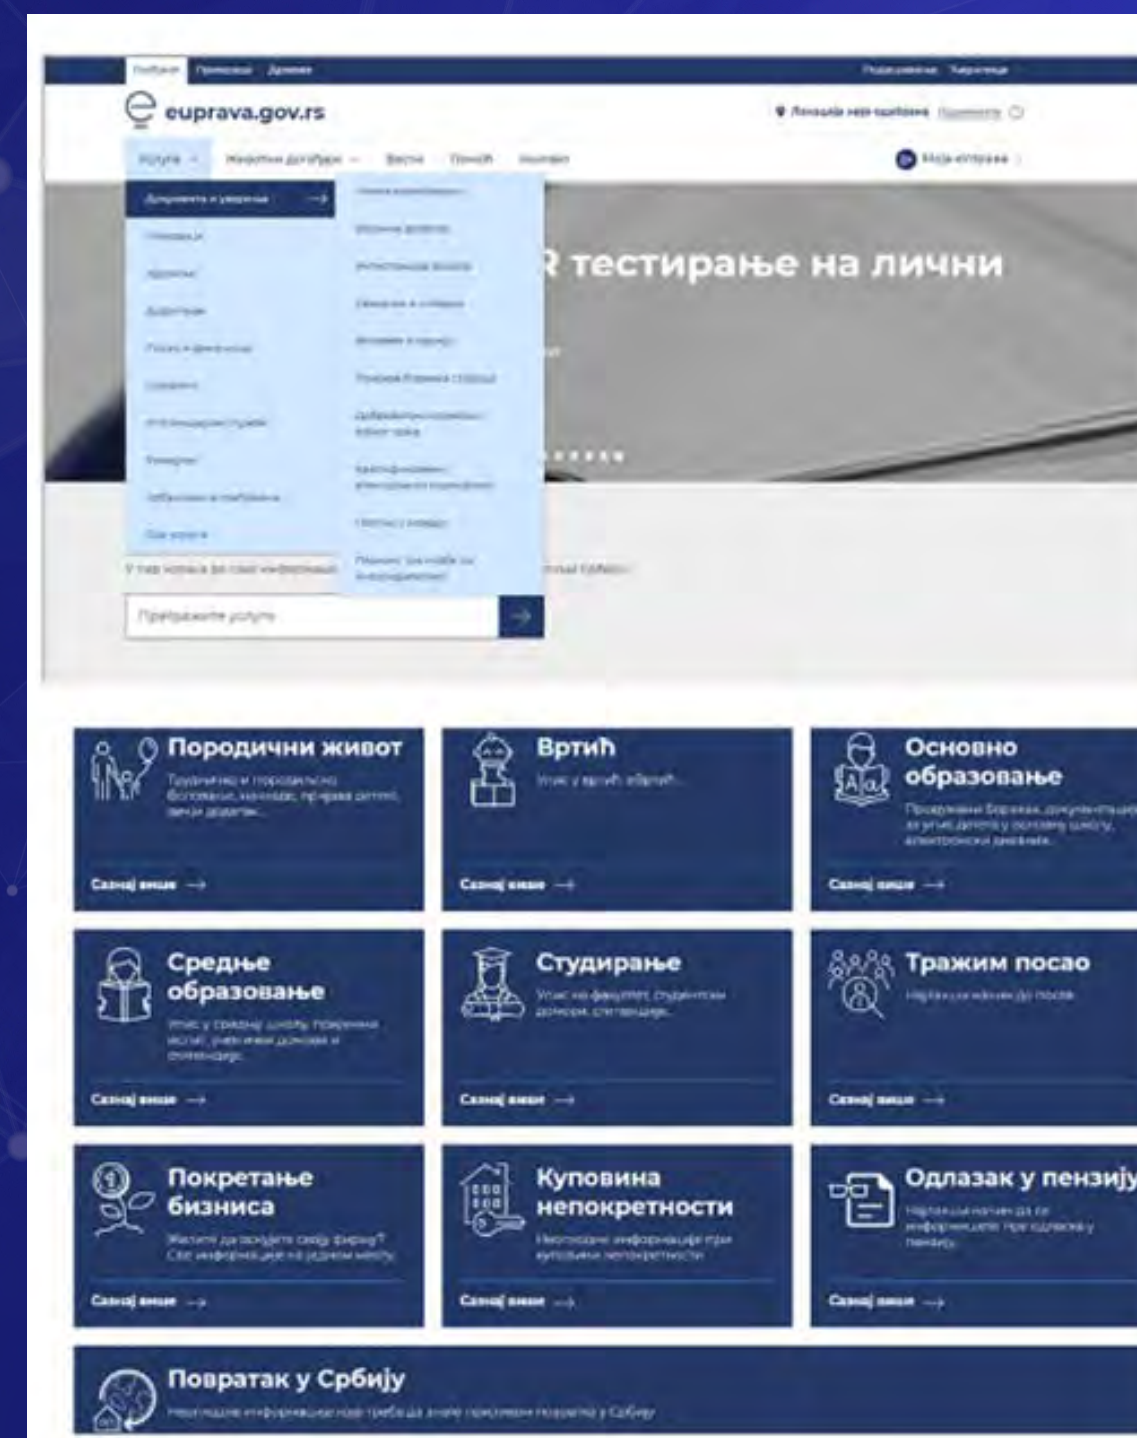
euprava.gov.rs

Услуге

Претражите услуге

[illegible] тестирање на лични

Породични живот
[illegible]
Сазнај више →

Вртић
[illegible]
Сазнај више →

Основно образовање
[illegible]
Сазнај више →

Средње образовање
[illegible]
Сазнај више →

Студирање
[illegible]
Сазнај више →

Тражим посао
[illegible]
Сазнај више →

Покретање бизниса
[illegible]
Сазнај више →

Куповина непокретности
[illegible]
Сазнај више →

Одлазак у пензију
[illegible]
Сазнај више →

Повратак у Србију
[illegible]